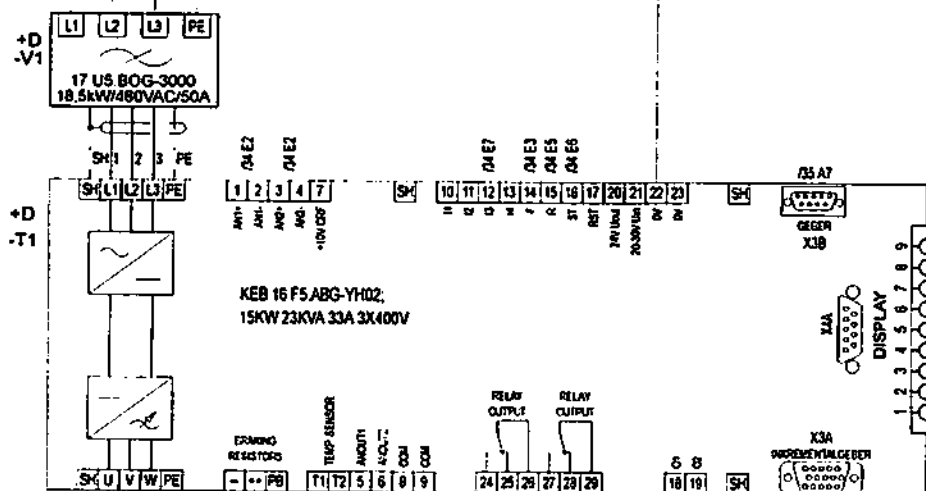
L1 L2 L3 PE

+D
-V1

17 US.BOG-3000
18,5kW/460VAC/50A

SH 1 2 3 PE

SH L1 L2 L3 PE

+D
-T1

/34 E2
/34 E2

1 2 3 4 7

AN1+ AN1- AN2+ AN2- +10V OUT

SH

/34 E7
/34 E3
/34 E5
/34 E6

10 11 12 13 14 15 16 17 20 21 22 23

I1 I2 I3 I4 F R ST RST 24V Uout 20-30V Uin 0V 0V

SH

/35 A7

GEBER
X3B

KEB 16 F5.ABG-YH02;
15KW 23KVA 33A 3X400V

X4A

DISPLAY

9 8 7 6 5 4 3 2 1

BRAKING RESISTORS

TEMP SENSOR

ANOUT1
ANOUT2
COM
COM

RELAY OUTPUT

RELAY OUTPUT

X3A
INKREMENTALGEBER

SH U V W PE

- ++ PB

T1 T2 5 6 8 9

24 25 26 27 28 29

18 19

SH